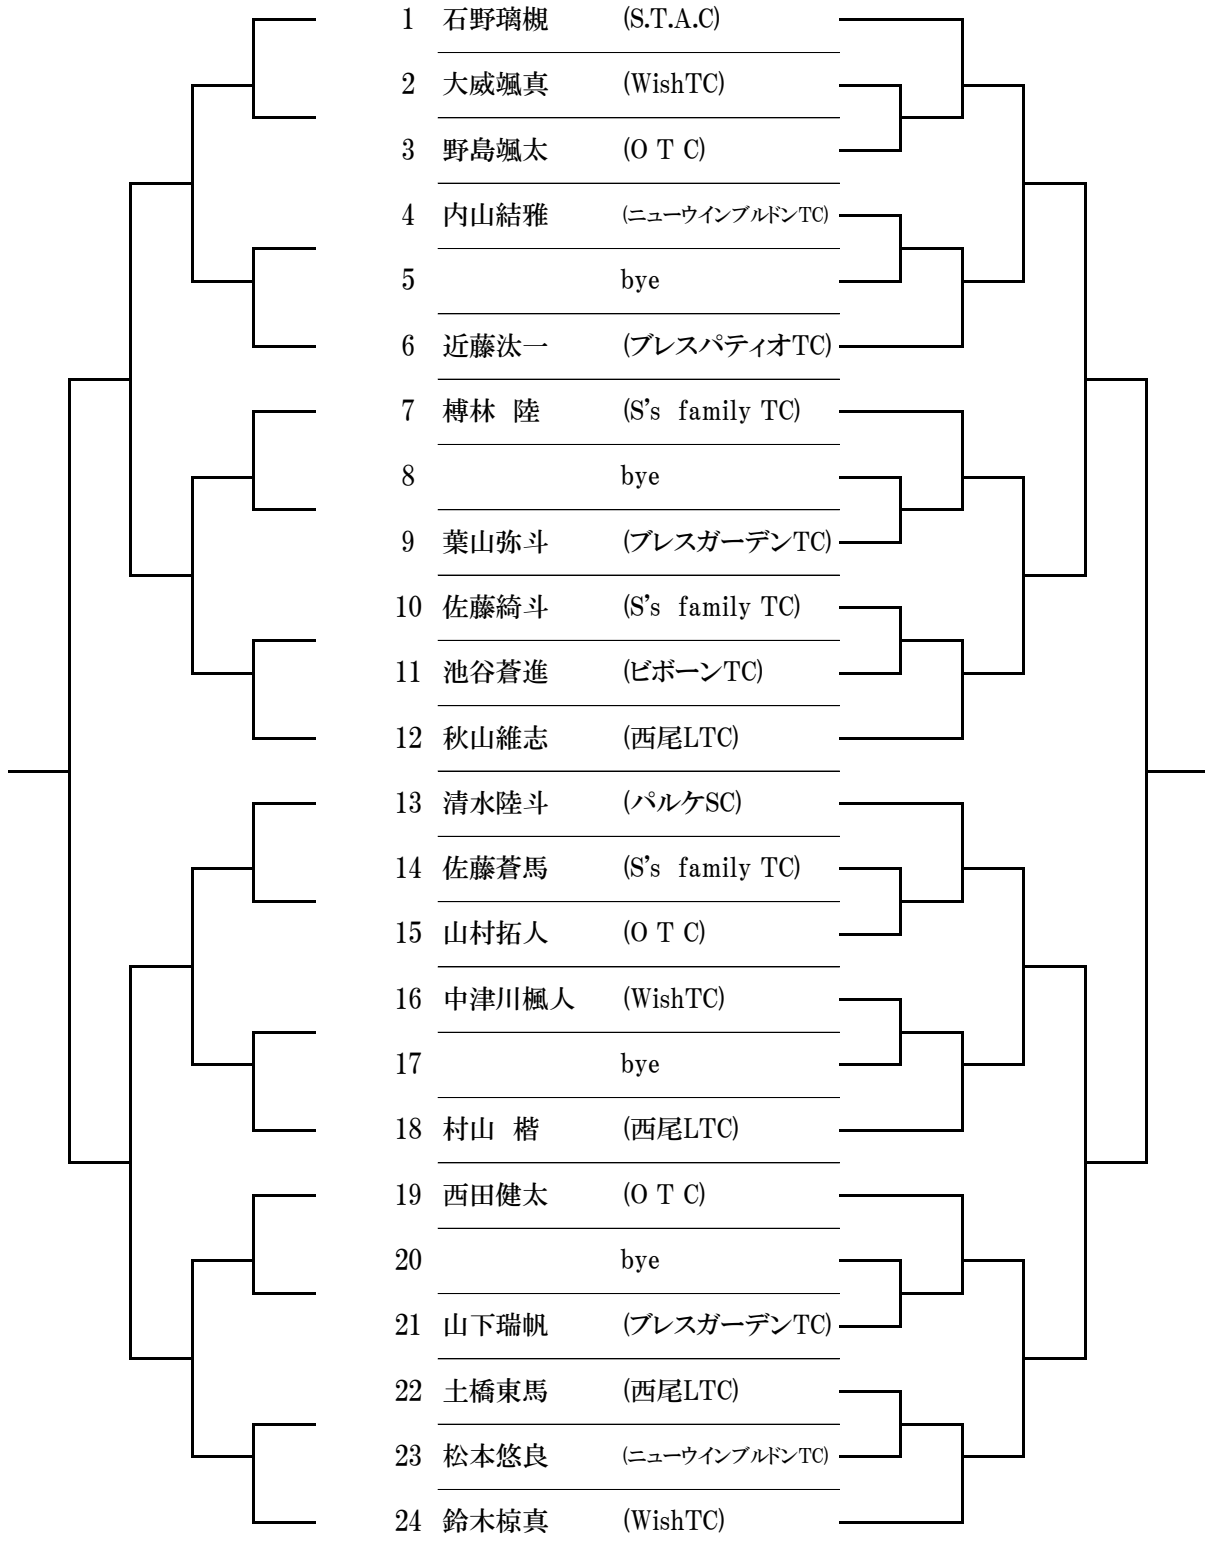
1 石野璃槻 (S.T.A.C)
2 大威颯真 (WishTC)
3 野島颯太 (O T C)
4 内山結雅 (ニューウインブルドンTC)
5 bye
6 近藤汰一 (ブレスパティオTC)
7 樽林 陸 (S's family TC)
8 bye
9 葉山弥斗 (ブレスガーデンTC)
10 佐藤綺斗 (S's family TC)
11 池谷蒼進 (ビボーンTC)
12 秋山維志 (西尾LTC)
13 清水陸斗 (パルケSC)
14 佐藤蒼馬 (S's family TC)
15 山村拓人 (O T C)
16 中津川楓人 (WishTC)
17 bye
18 村山 楷 (西尾LTC)
19 西田健太 (O T C)
20 bye
21 山下瑞帆 (ブレスガーデンTC)
22 土橋東馬 (西尾LTC)
23 松本悠良 (ニューウインブルドンTC)
24 鈴木椋真 (WishTC)